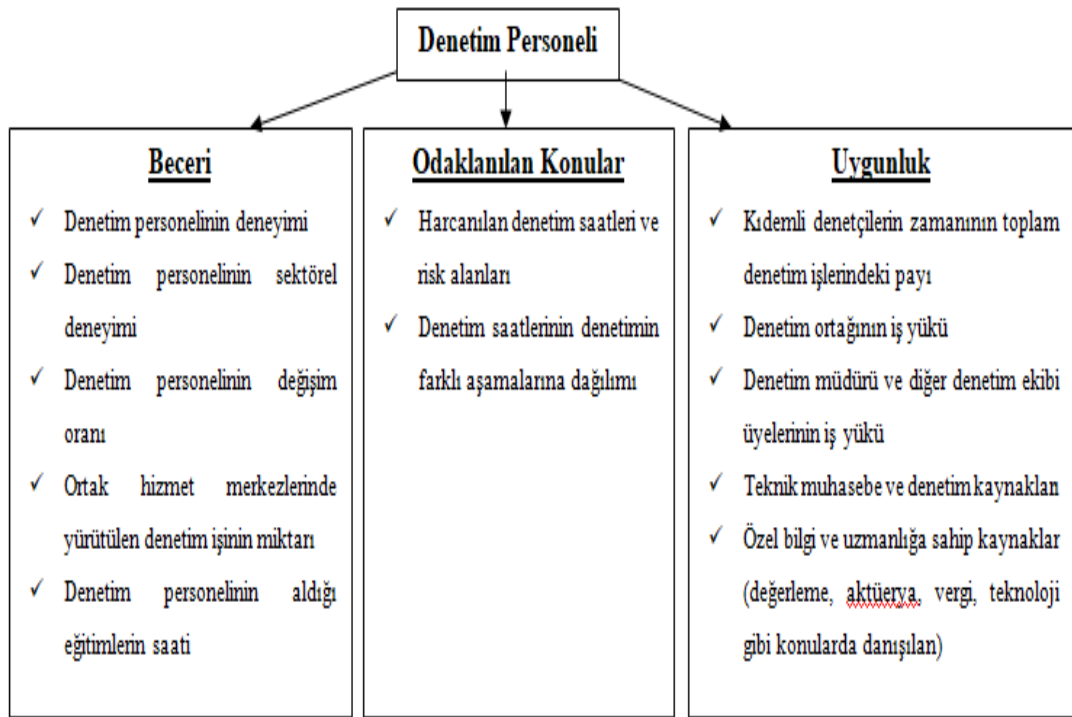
Denetim Personeli

Beceri

✓ Denetim personelinin deneyimi

✓ Denetim personelinin sektörel deneyimi

✓ Denetim personelinin değişim oranı

✓ Ortak hizmet merkezlerinde yürütülen denetim işinin miktarı

✓ Denetim personelinin aldığı eğitimlerin saati

Odaklanılan Konular

✓ Harcanılan denetim saatleri ve risk alanları

✓ Denetim saatlerinin denetimin farklı aşamalarına dağılımı

Uygunluk

✓ Kıdemli denetçilerin zamanının toplam denetim işlerindeki payı

✓ Denetim ortağının iş yükü

✓ Denetim müdürü ve diğer denetim ekibi üyelerinin iş yükü

✓ Teknik muhasebe ve denetim kaynakları

✓ Özel bilgi ve uzmanlığa sahip kaynaklar (değerleme, aktüerya, vergi, teknoloji gibi konularda danışılan)